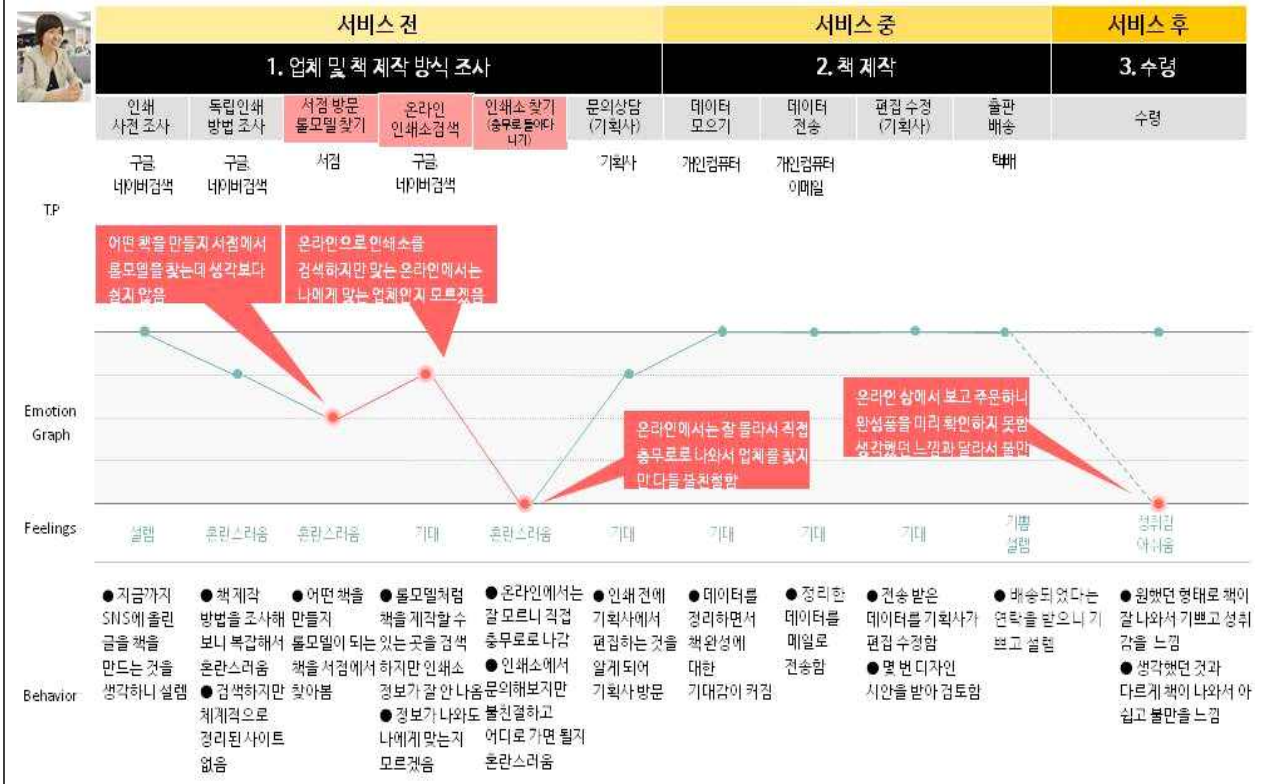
서비스 전

서비스 중

서비스 후

1. 업체 및 책 제작 방식 조사

2. 책 제작

3. 수령

| 인쇄 사전 조사 | 독립인쇄 방법 조사 | 서점 방문 롤모델찾기 | 온라인 인쇄소검색 | 인쇄소 찾기 (충무로 돌아다니기) | 문의상담 (기획사) | 데이터 모으기 | 데이터 전송 | 편집 수정 (기획사) | 출판 배송 | 수령 |
|---|---|---|---|---|---|---|---|---|---|---|
| 구글, 네이버검색 | 구글, 네이버검색 | 서점 | 구글, 네이버검색 | | 기획사 | 개인컴퓨터 | 개인컴퓨터 이메일 | | 택배 | |

TP

어떤 책을 만들지 서점에서 롤모델을 찾는데 생각보다 쉽지 않음

온라인으로 인쇄소를 검색하지만 맞는 온라인에서는 나에게 맞는 업체인지 모르겠음

온라인에서는 잘 몰라서 직접 충무로로 나와서 업체를 찾지만 다들 불친절함

온라인 상에서 보고 주문하니 완성품을 미리 확인하지 못함 생각했던 느낌과 달라서 불만

Emotion Graph

Feelings

설렘 | 혼란스러움 | 혼란스러움 | 기대 | 혼란스러움 | 기대 | 기대 | 기대 | 기대 | 기쁨 설렘 | 성취감 아쉬움

Behavior

●지금까지 SNS에 올린 글을 책을 만드는 것을 생각하니 설렘

●책 제작 방법을 조사해 보니 복잡해서 혼란스러움 ●검색하지만 체계적으로 정리된 사이트 없음

●어떤 책을 만들지 롤모델이 되는 책을 서점에서 찾아봄

●롤모델처럼 책을 제작할 수 있는 곳을 검색하지만 인쇄소 정보가 잘 안 나옴 ●정보가 나와도 나에게 맞는지 모르겠음

●온라인에서는 잘 모르니 직접 충무로로 나감 ●인쇄소에서 문의해보지만 불친절하고 어디로 가면 될지 혼란스러움

●인쇄 전에 기획사에서 편집하는 것을 알게 되어 기획사 방문

●데이터를 정리하면서 책 완성에 대한 기대감이 커짐

●정리한 데이터를 메일로 전송함

●전송 받은 데이터를 기획사가 편집 수정함 ●몇 번 디자인 시안을 받아 검토함

●배송되었다는 연락을 받으니 기쁘고 설렘

●원했던 형태로 책이 잘 나와서 기쁘고 성취감을 느낌 ●생각했던 것과 다르게 책이 나와서 아쉽고 불만을 느낌